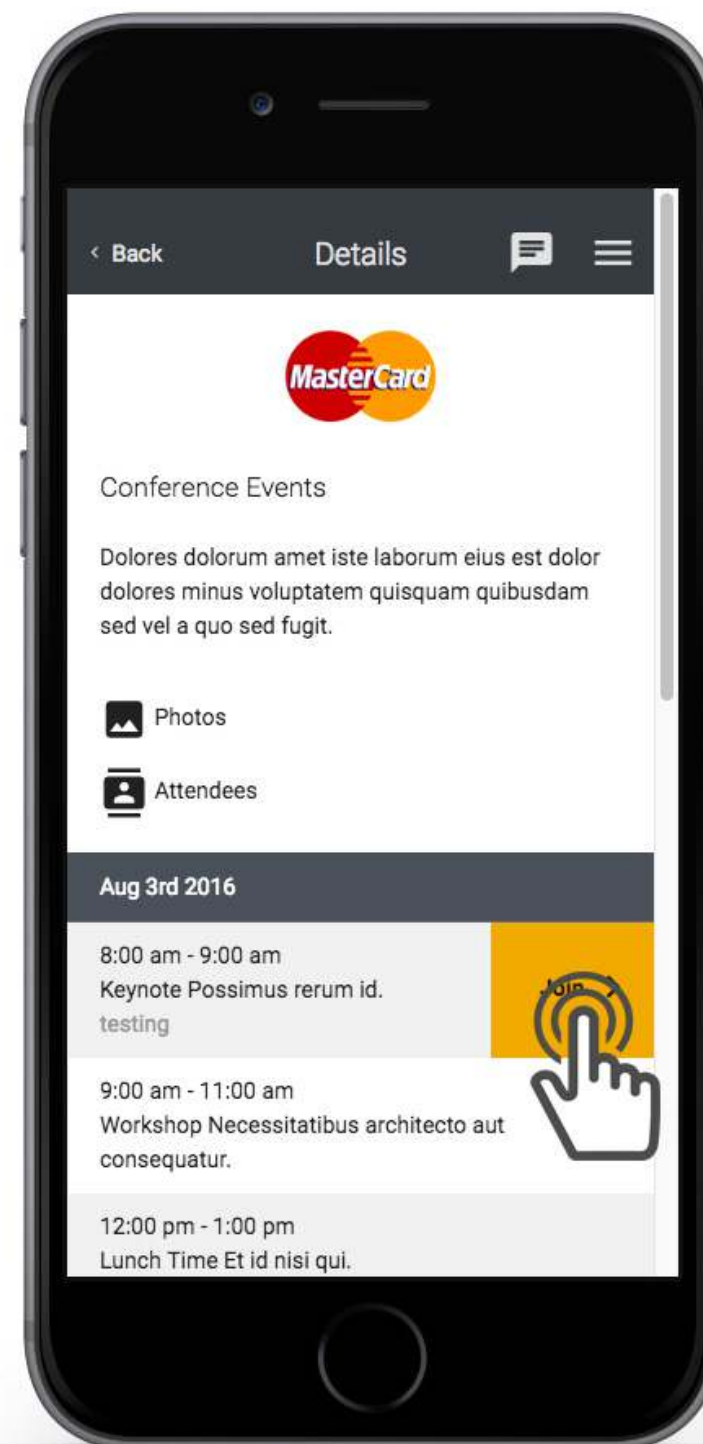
‹ Back Details

MasterCard

Conference Events

Dolores dolorum amet iste laborum eius est dolor dolores minus voluptatem quisquam quibusdam sed vel a quo sed fugit.

Photos

Attendees

Aug 3rd 2016

8:00 am - 9:00 am
Keynote Possimus rerum id.
testing

Join ›

9:00 am - 11:00 am
Workshop Necessitatibus architecto aut consequatur.

12:00 pm - 1:00 pm
Lunch Time Et id nisi qui.